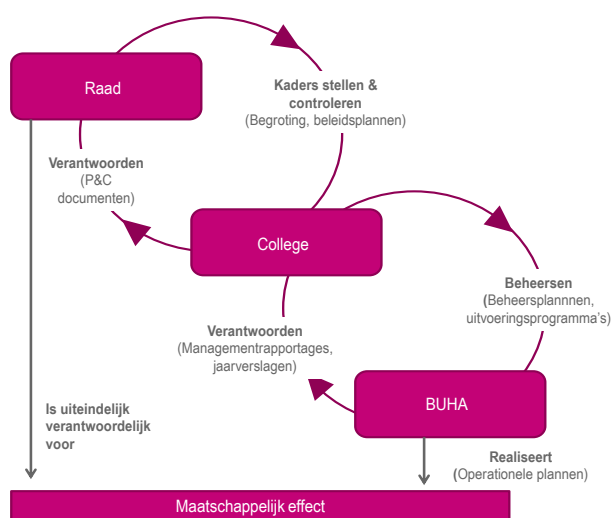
Raad

Kaders stellen & controleren
(Begroting, beleidsplannen)

Verantwoorden
(P&C documenten)

College

Beheersen
(Beheersplannnen, uitvoeringsprogramma's)

Verantwoorden
(Managementrapportages, jaarverslagen)

BUHA

Is uiteindelijk verantwoordelijk voor

Realiseert
(Operationele plannen)

Maatschappelijk effect